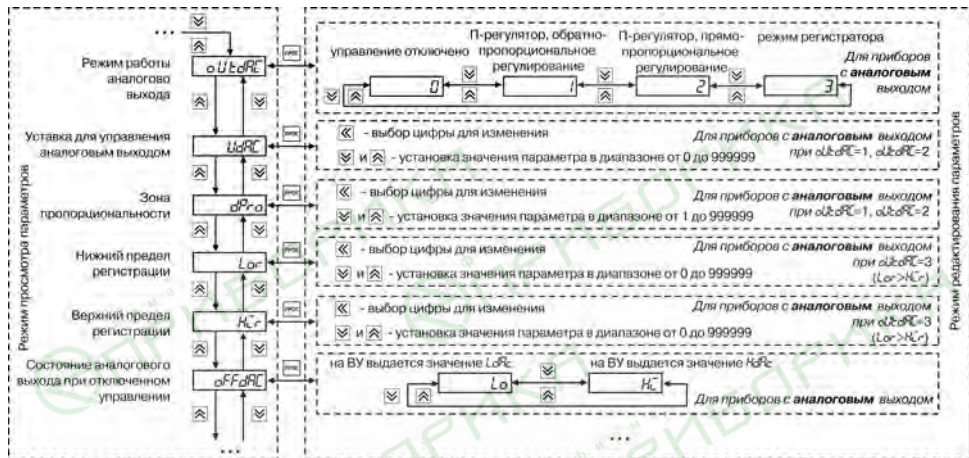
Режим просмотра параметров

Режим работы аналогово выхода
oUtdAC

Уставка для управления аналоговым выходом
UdAC

Зона пропорциональности
dPro

Нижний предел регистрации
Lor

Верхний предел регистрации
Hir

Состояние аналогового выхода при отключенном управлении
oFFdAC

PROG

управление отключено
П-регулятор, обратно-пропорциональное регулирование
П-регулятор, прямо-пропорциональное регулирование
режим регистратора
0
1
2
3
Для приборов с **аналоговым** выходом

« - выбор цифры для изменения
» и « - установка значения параметра в диапазоне от 0 до 999999
Для приборов с **аналоговым** выходом при oUtdAC=1, oUtdAC=2

« - выбор цифры для изменения
» и « - установка значения параметра в диапазоне от 1 до 999999
Для приборов с **аналоговым** выходом при oUtdAC=1, oUtdAC=2

« - выбор цифры для изменения
» и « - установка значения параметра в диапазоне от 0 до 999999
Для приборов с **аналоговым** выходом при oUtdAC=3 (Lor>Hir)

« - выбор цифры для изменения
» и « - установка значения параметра в диапазоне от 0 до 999999
Для приборов с **аналоговым** выходом при oUtdAC=3 (Lor>Hir)

на ВУ выдается значение LoAC
Lo
на ВУ выдается значение HiAC
Hi
Для приборов с **аналоговым** выходом

Режим редактирования параметров

...